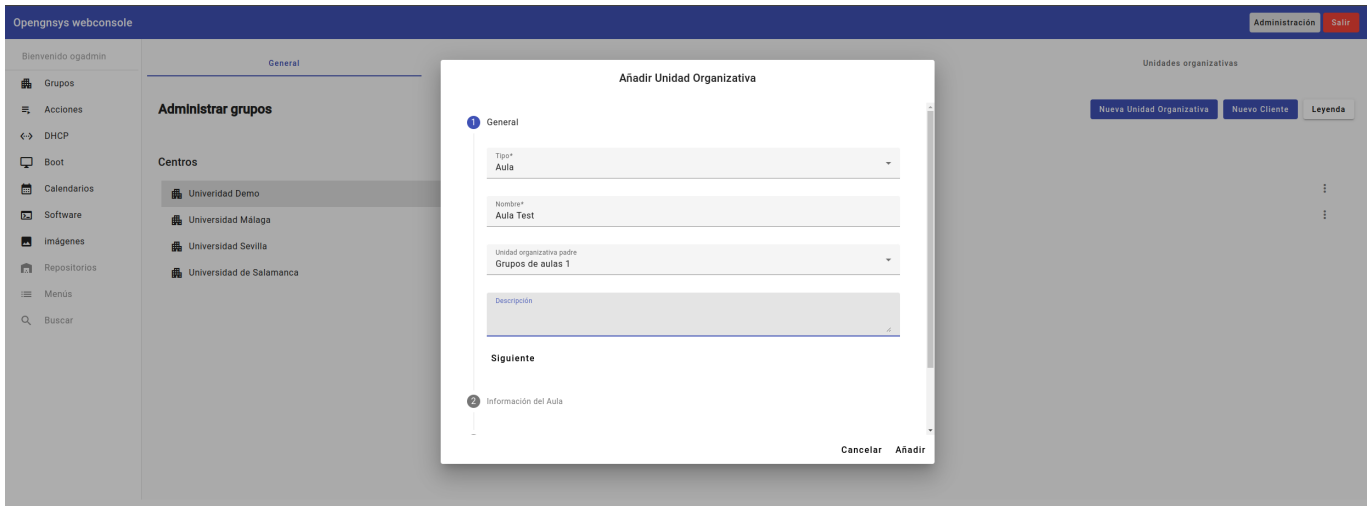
Opengnsys webconsole

Administración Salir

Bienvenido ogadmin

Grupos
Acciones
DHCP
Boot
Calendarios
Software
Imágenes
Repositorios
Menús
Buscar

General

Unidades organizativas

Administrar grupos

Nueva Unidad Organizativa Nuevo Cliente Leyenda

Centros

Univeridad Demo
Universidad Málaga
Universidad Sevilla
Universidad de Salamanca

Añadir Unidad Organizativa

1 General

Tipo*
Aula

Nombre*
Aula Test

Unidad organizativa padre
Grupos de aulas 1

Descripción

Siguiente

2 Información del Aula

Cancelar Añadir